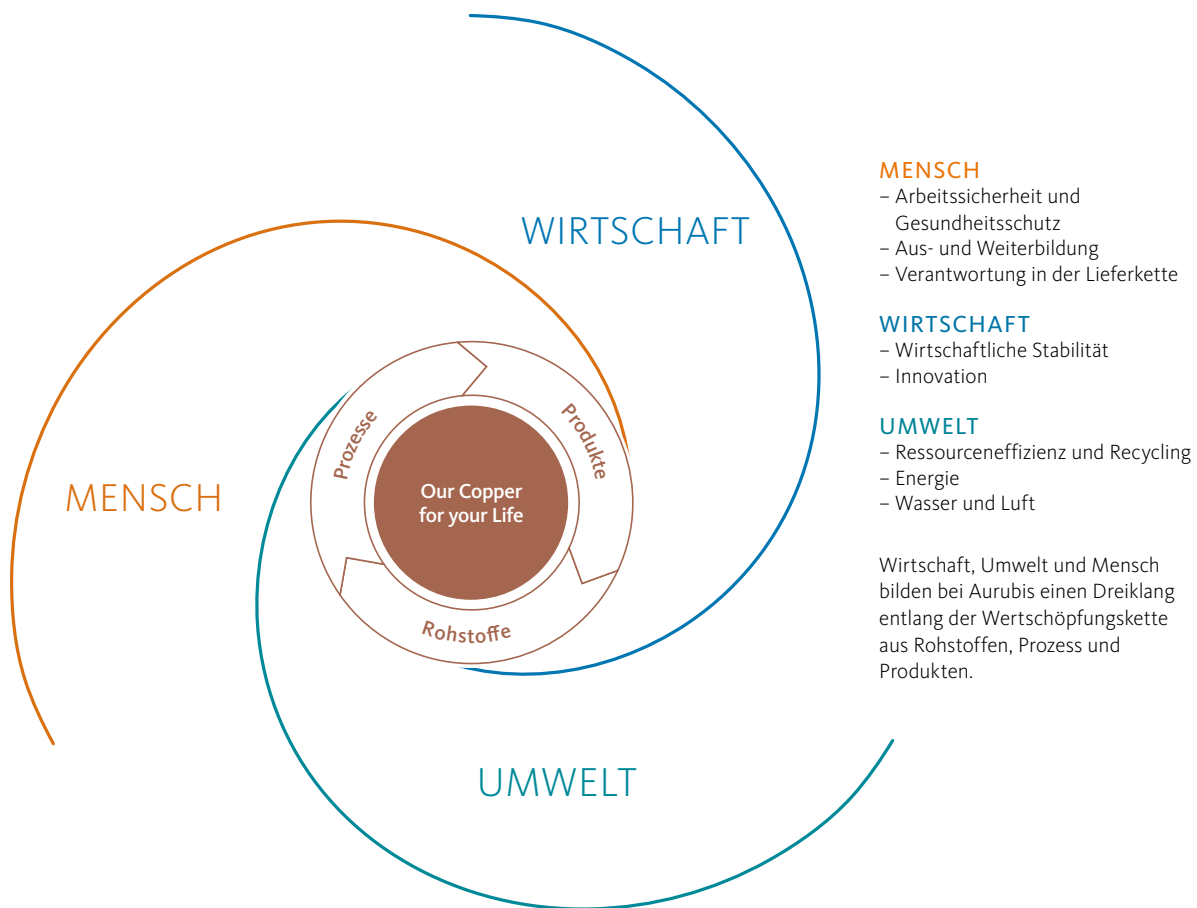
WIRTSCHAFT

MENSCH

UMWELT

Prozesse

Produkte

Rohstoffe

Our Copper for your Life

MENSCH
– Arbeitssicherheit und Gesundheitsschutz
– Aus- und Weiterbildung
– Verantwortung in der Lieferkette

WIRTSCHAFT
– Wirtschaftliche Stabilität
– Innovation

UMWELT
– Ressourceneffizienz und Recycling
– Energie
– Wasser und Luft

Wirtschaft, Umwelt und Mensch bilden bei Aurubis einen Dreiklang entlang der Wertschöpfungskette aus Rohstoffen, Prozess und Produkten.